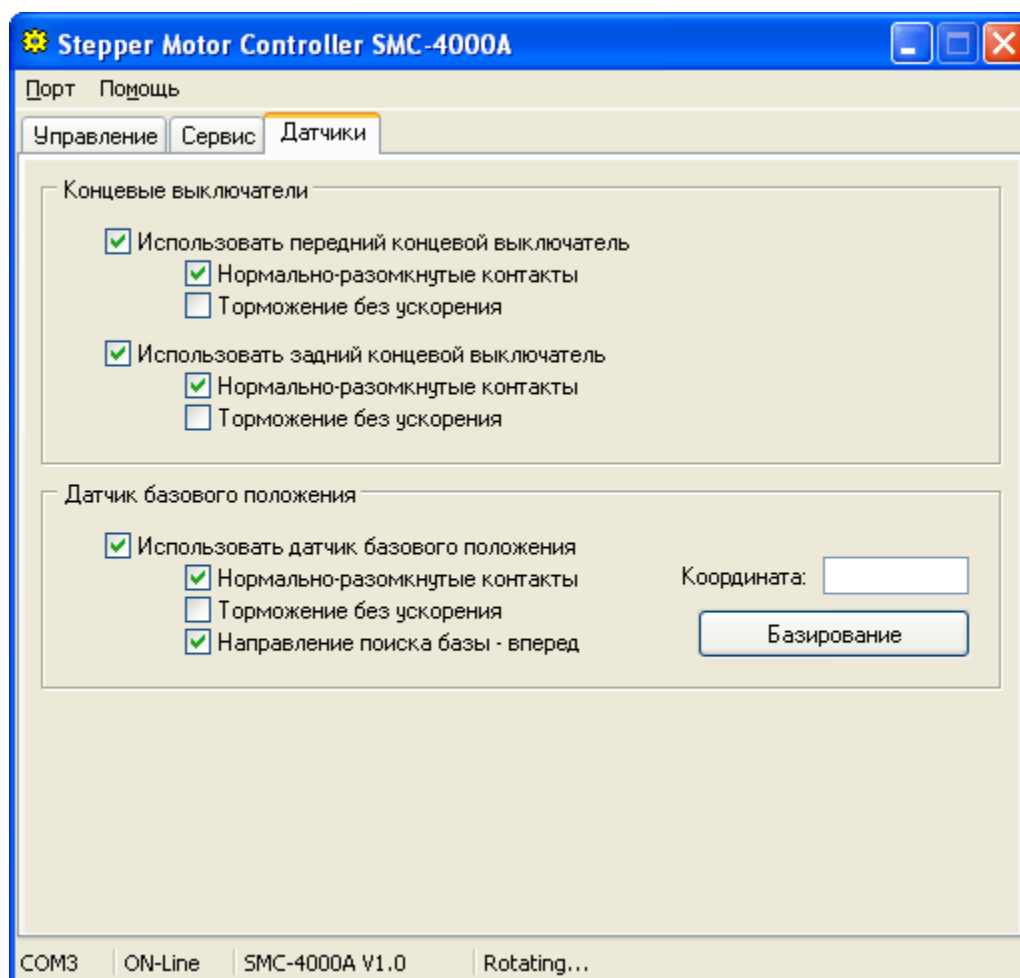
Stepper Motor Controller SMC-4000A

Порт Помощь

Управление Сервис Датчики

Концевые выключатели

Использовать передний концевой выключатель
Нормально-разомкнутые контакты
Торможение без ускорения

Использовать задний концевой выключатель
Нормально-разомкнутые контакты
Торможение без ускорения

Датчик базового положения

Использовать датчик базового положения
Нормально-разомкнутые контакты
Торможение без ускорения
Направление поиска базы - вперед

Координата:

Базирование

COM3 ON-Line SMC-4000A V1.0 Rotating...